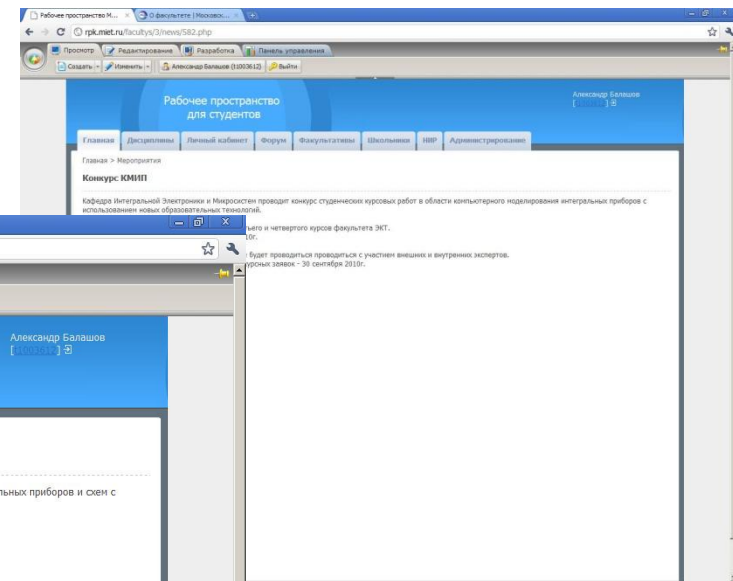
Рабочее пространство М... × О факультете | Московск... ×

rpk.miet.ru/facultys/3/news/582.php

Просмотр Редактирование Разработка Панель управления

Создать Изменить Александр Балашов (11003612) Выйти

Рабочее пространство для студентов

Александр Балашов [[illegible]]

Главная Дисциплины Личный кабинет Форум Факультативы Школьники НИР Администрирование

Главная > Мероприятия

Конкурс КМИП

Кафедра Интегральной Электроники и Микросистем проводит конкурс студенческих курсовых работ в области компьютерного моделирования интегральных приборов с использованием новых образовательных технологий.

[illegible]ьего и четвертого курсов факультета ЭКТ.
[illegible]0г.

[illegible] будет проводиться проводиться с участием внешних и внутренних экспертов.
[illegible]урсных заявок - 30 сентября 2010г.

Александр Балашов [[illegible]]

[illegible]льных приборов и схем с